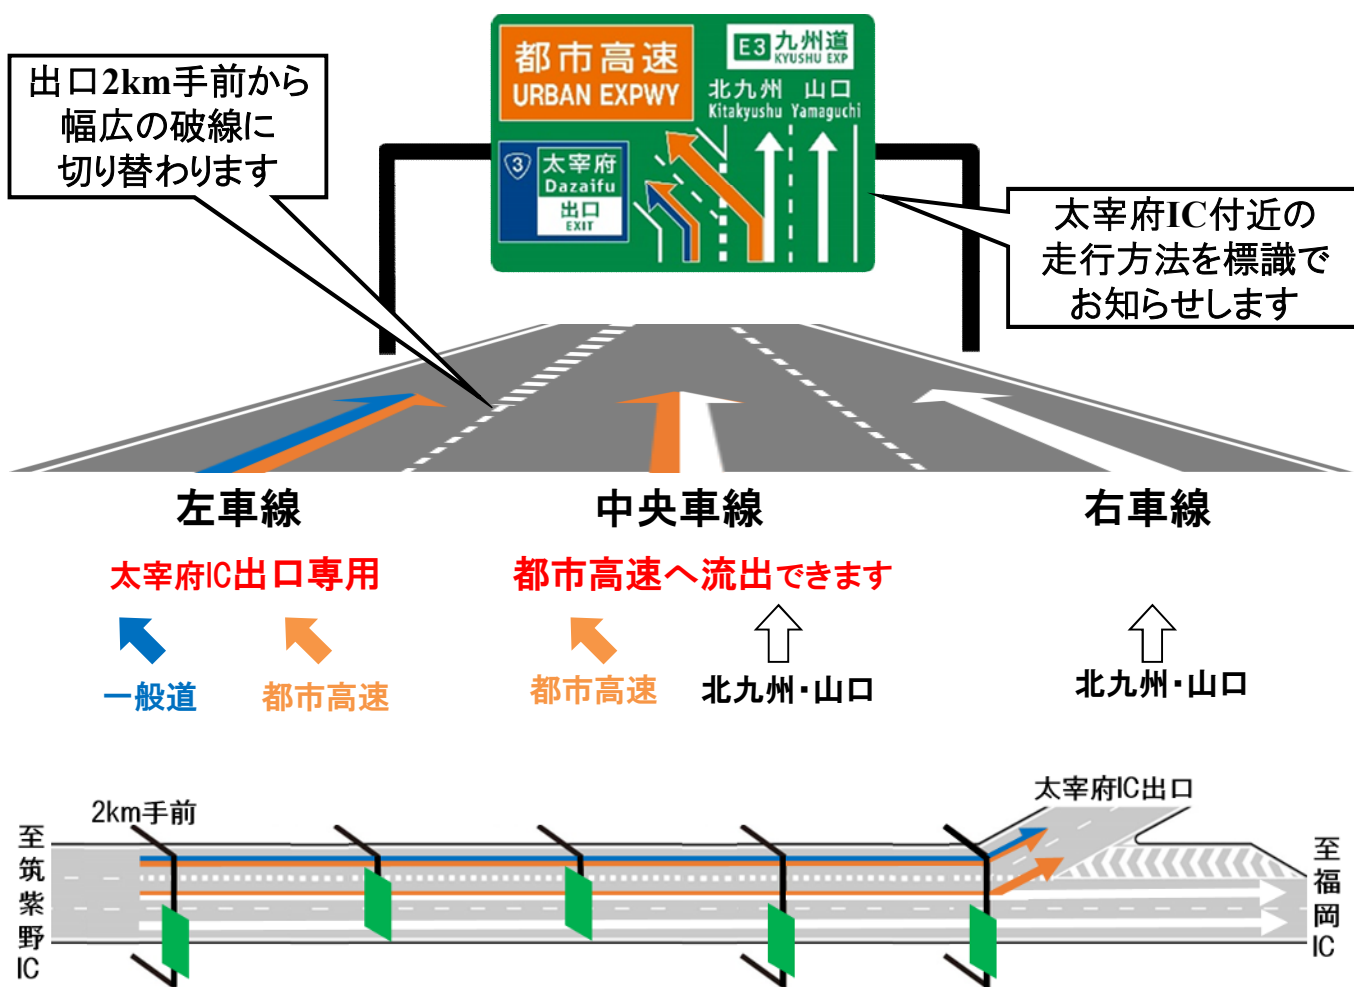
出口2km手前から
幅広の破線に
切り替わります

都市高速
URBAN EXPWY

E3 九州道
KYUSHU EXP

北九州 山口
Kitakyushu Yamaguchi

3 太宰府
Dazaifu
出口
EXIT

太宰府IC付近の
走行方法を標識で
お知らせします

左車線

中央車線

右車線

太宰府IC出口専用

都市高速へ流出できます

一般道

都市高速

都市高速

北九州･山口

北九州･山口

2km手前

太宰府IC出口

至
筑
紫
野
IC

至
福
岡
IC